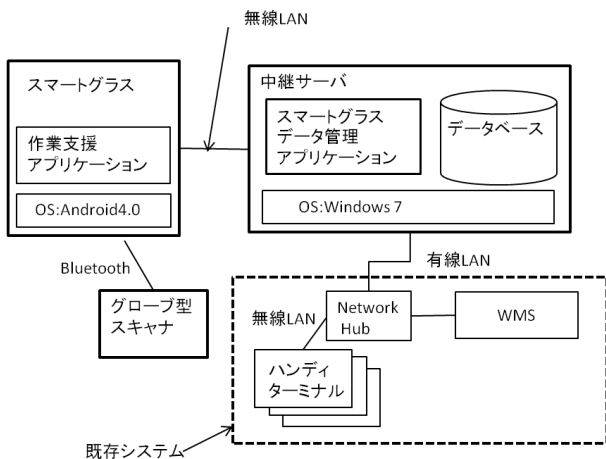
無線LAN

スマートグラス

作業支援
アプリケーション

OS:Android4.0

中継サーバ

スマートグラス
データ管理
アプリケーション

データベース

OS:Windows 7

Bluetooth

グローブ型
スキャナ

有線LAN

無線LAN

Network
Hub

WMS

ハンディ
ターミナル

既存システム